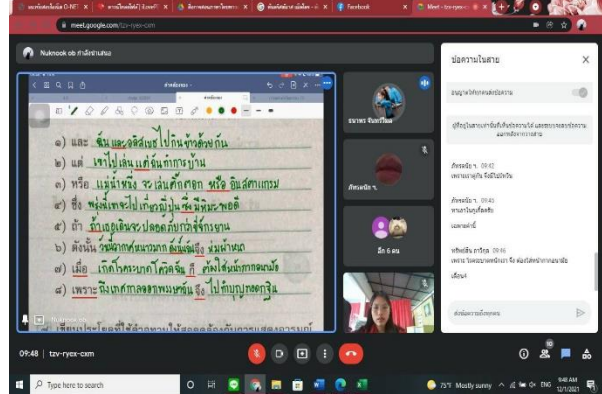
meet.google.com/tzv-ryex-cxm

Nuknook ob กำลังนำเสนอ

คำเชื่อม

๑) และ ส้มและลิลลี่เขาไปกินข้าวด้วยกัน
๒) แต่ เขาไปเล่นแต่ฉันทำการบ้าน
๓) หรือ แม่น้ำพริ้ง จะเล่นคีย์บอร์ด หรือ อินสตาแกรม
๔) ซึ่ง พรุ่งนี้เขาไปเที่ยวญี่ปุ่นซึ่งมีพิพิธภัณฑ์
๕) ถ้า ถ้าเธอเดินระวัง ปลอดภัยก็จะง่ายดาย
๖) ดังนั้น วันนี้อากาศหนาวมาก ดังนั้นฉันจึง ห่มผ้าหนา
๗) เมื่อ เกิดโรคระบาดโควิด-19 ก็ ต้องใส่หน้ากากอนามัย
๘) เพราะ ดีงเกศาลลอยพายุฝนจึง ไปทับปรุงลูกริน

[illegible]

ธนาพร จันทร์วิไลย

ภัทรธนิต ร.

อีก 6 คน

ข้อความในสาย

อนุญาตให้ทุกคนส่งข้อความ

ผู้ที่อยู่ในสายจะเห็นข้อความที่ส่งในแชทนี้ และระบบจะลบข้อความเมื่อสายสิ้นสุดลง

ภัทรธนิต ร. 09:42
เพราะอากาศหนาว ฉันจึงใส่เสื้อกันหนาว

ภัทรธนิต ร. 09:43
หนาวจับหูหนาวเลยเด้อ

เฉลยหน่อยค่ะ

ทศพิพัฒ์ ภาวิกุล 09:46
เพราะวิชาคณิตศาสตร์ยาก จึง ต้องตั้งใจเรียน

เดือนที่

ส่งข้อความถึงทุกคน

09:48 | tzv-ryex-cxm

Type here to search

75°F Mostly sunny ENG 9:48 AM 12/1/2021